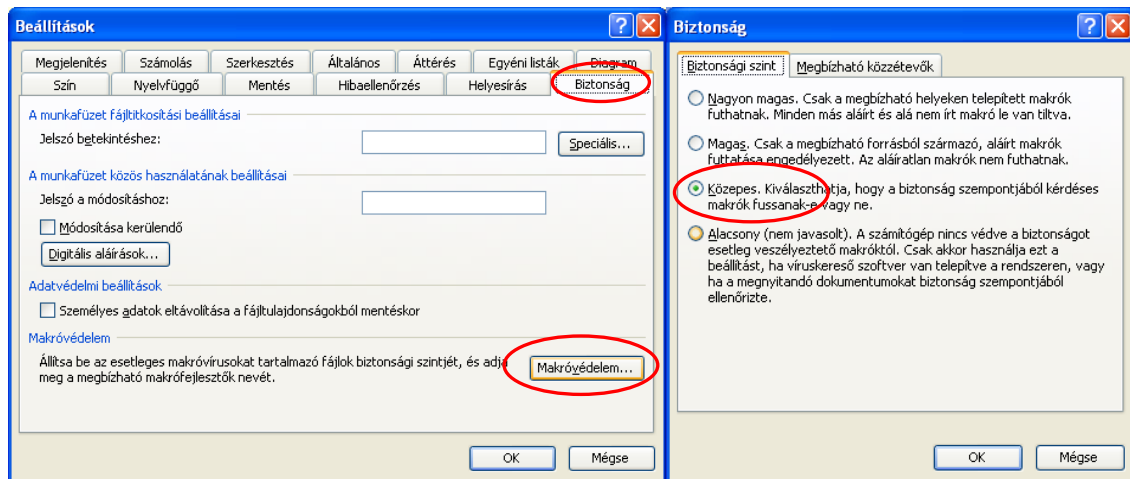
Beállítások

Megjelenítés | Számolás | Szerkesztés | Általános | Áttérés | Egyéni listák | Diagram
Szín | Nyelvfüggő | Mentés | Hibaellenőrzés | Helyesírás | Biztonság

A munkafüzet fájltitkosítási beállításai

Jelszó betekintéshez:

Speciális...

A munkafüzet közös használatának beállításai

Jelszó a módosításhoz:

Módosítása kerülendő

Digitális aláírások...

Adatvédelmi beállítások

Személyes adatok eltávolítása a fájltulajdonságokból mentéskor

Makróvédelem

Állítsa be az esetleges makróvírusokat tartalmazó fájlok biztonsági szintjét, és adja meg a megbízható makrófejlesztők nevét.

Makróvédelem...

OK
Mégse

Biztonság

Biztonsági szint | Megbízható közzétevők

Nagyon magas. Csak a megbízható helyeken telepített makrók futhatnak. Minden más aláírt és alá nem írt makró le van tiltva.

Magas. Csak a megbízható forrásból származó, aláírt makrók futtatása engedélyezett. Az aláíratlan makrók nem futhatnak.

Közepes. Kiválaszthatja, hogy a biztonság szempontjából kérdéses makrók fussanak-e vagy ne.

Alacsony (nem javasolt). A számítógép nincs védve a biztonságot esetleg veszélyeztető makróktól. Csak akkor használja ezt a beállítást, ha víruskereső szoftver van telepítve a rendszeren, vagy ha a megnyitandó dokumentumokat biztonság szempontjából ellenőrizte.

OK
Mégse